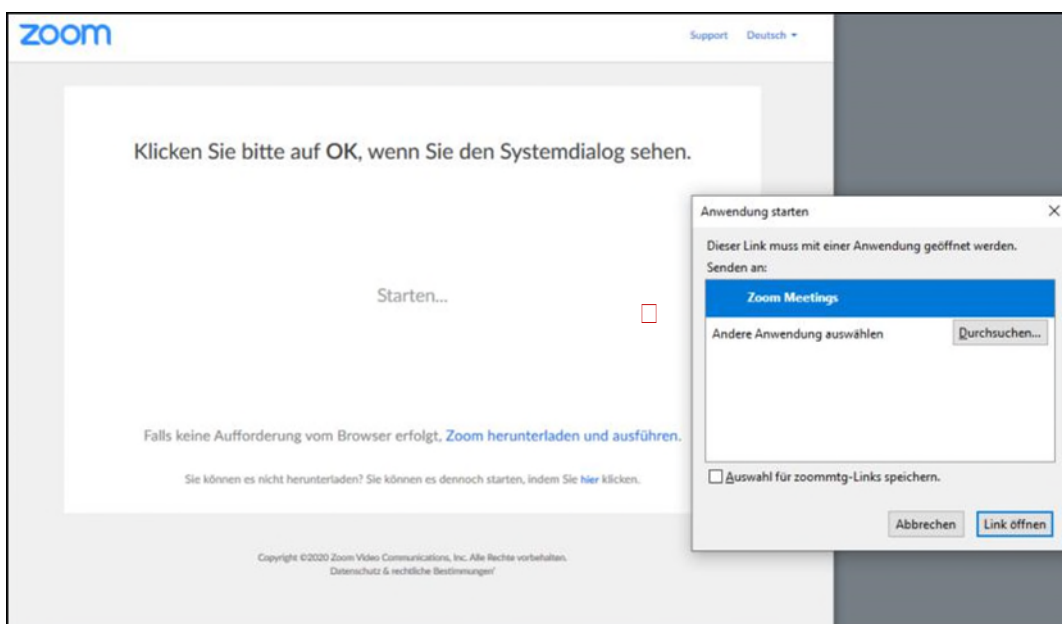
zoom

Support Deutsch ▾

Klicken Sie bitte auf OK, wenn Sie den Systemdialog sehen.

Starten...

Falls keine Aufforderung vom Browser erfolgt, Zoom herunterladen und ausführen.

Sie können es nicht herunterladen? Sie können es dennoch starten, indem Sie hier klicken.

Copyright ©2020 Zoom Video Communications, Inc. Alle Rechte vorbehalten.
Datenschutz & rechtliche Bestimmungen

Anwendung starten

×

Dieser Link muss mit einer Anwendung geöffnet werden.
Senden an:

Zoom Meetings

Andere Anwendung auswählen

Durchsuchen...

Auswahl für zoommtg-Links speichern.

Abbrechen

Link öffnen